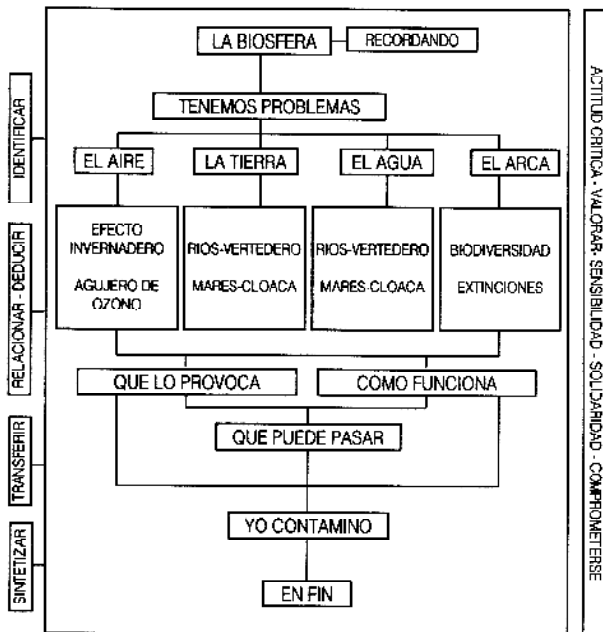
IDENTIFICAR

RELACIONAR - DEDUCIR

TRANSFERIR

SINTETIZAR

LA BIOSFERA

RECORDANDO

TENEMOS PROBLEMAS

EL AIRE

LA TIERRA

EL AGUA

EL ARCA

EFECTO INVERNADERO

AGUJERO DE OZONO

RIOS-VERTEDERO

MARES-CLOACA

RIOS-VERTEDERO

MARES-CLOACA

BIODIVERSIDAD

EXTINCIONES

QUE LO PROVOCA

COMO FUNCIONA

QUE PUEDE PASAR

YO CONTAMINO

EN FIN

ACTITUD CRITICA - VALORAR - SENSIBILIDAD - SOLIDARIDAD - COMPROMETERSE